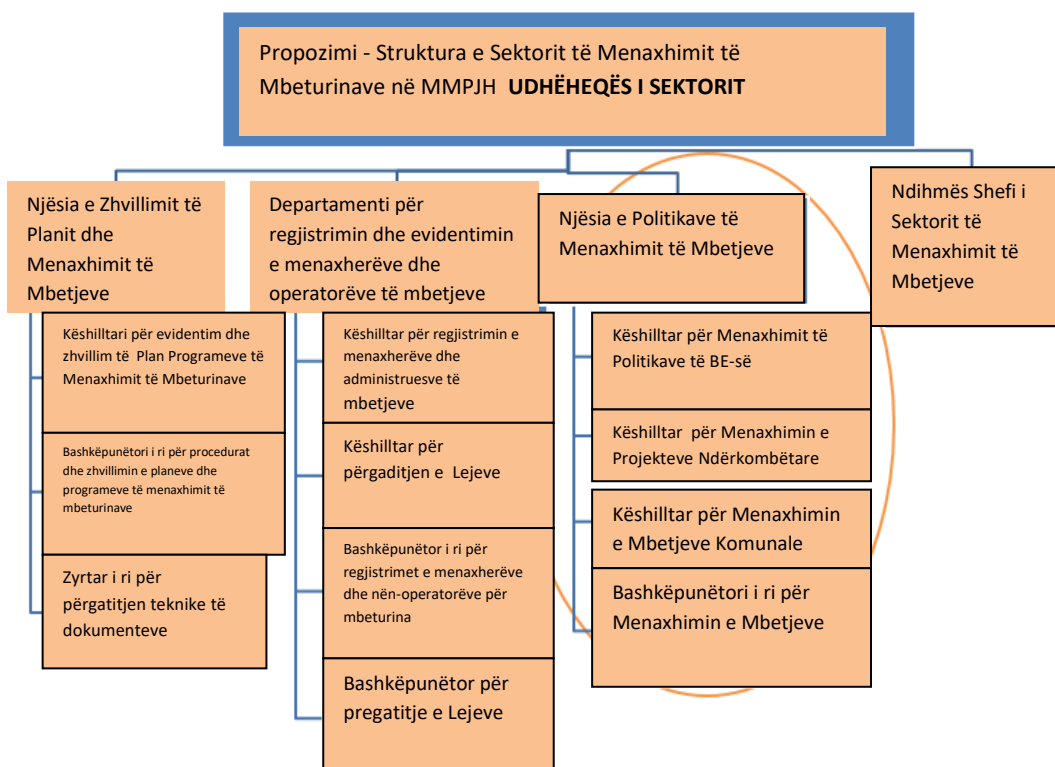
Propozimi - Struktura e Sektorit të Menaxhimit të Mbeturinave në MMPJH **UDHËHEQËS I SEKTORIT**

Njësia e Zhvillimit të Planit dhe Menaxhimit të Mbetjeve

Këshillatari për evidentim dhe zhvillim të Plan Programeve të Menaxhimit të Mbeturinave

Bashkëpunëtori i ri për procedurat dhe zhvillimin e planeve dhe programeve të menaxhimit të mbeturinave

Zyrtar i ri për përgatitjen teknike të dokumenteve

Departamenti për regjistrimin dhe evidentimin e menaxherëve dhe operatorëve të mbetjeve

Këshilltar për regjistrimin e menaxherëve dhe administruesve të mbetjeve

Këshilltar për përgaditjen e Lejeve

Bashkëpunëtor i ri për regjistrimet e menaxherëve dhe nën-operatorëve për mbeturina

Bashkëpunëtor për pregatitje e Lejeve

Njësia e Politikave të Menaxhimit të Mbetjeve

Këshilltar për Menaxhimit të Politikave të BE-së

Këshilltar për Menaxhimin e Projekteve Ndërkombëtare

Këshilltar për Menaxhimin e Mbetjeve Komunale

Bashkëpunëtori i ri për Menaxhimin e Mbetjeve

Ndihmës Shefi i Sektorit të Menaxhimit të Mbetjeve